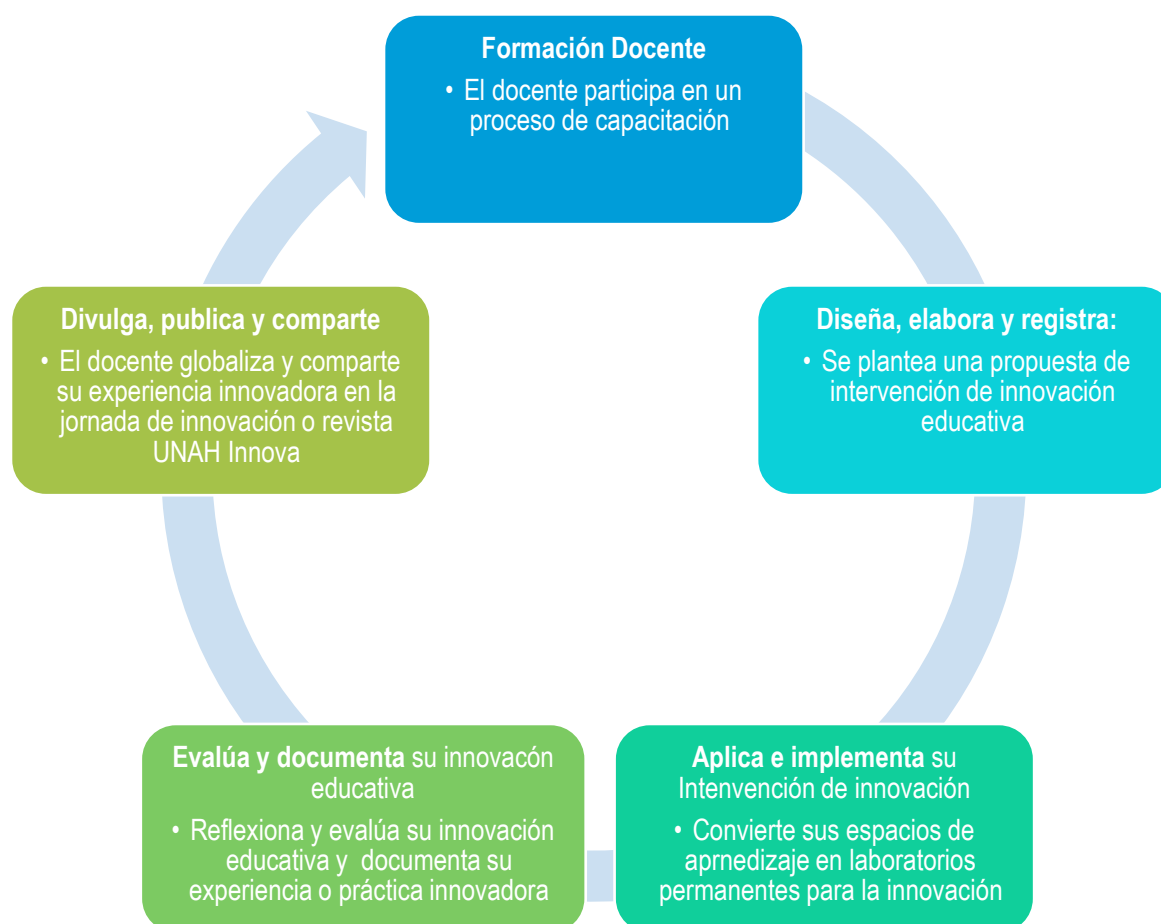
Formación Docente
• El docente participa en un proceso de capacitación

Diseña, elabora y registra:
• Se plantea una propuesta de intervención de innovación educativa

Aplica e implementa su Intenvención de innovación
• Convierte sus espacios de aprnedizaje en laboratorios permanentes para la innovación

Evalúa y documenta su innovacón educativa
• Reflexiona y evalúa su innovación educativa y documenta su experiencia o práctica innovadora

Divulga, publica y comparte
• El docente globaliza y comparte su experiencia innovadora en la jornada de innovación o revista UNAH Innova